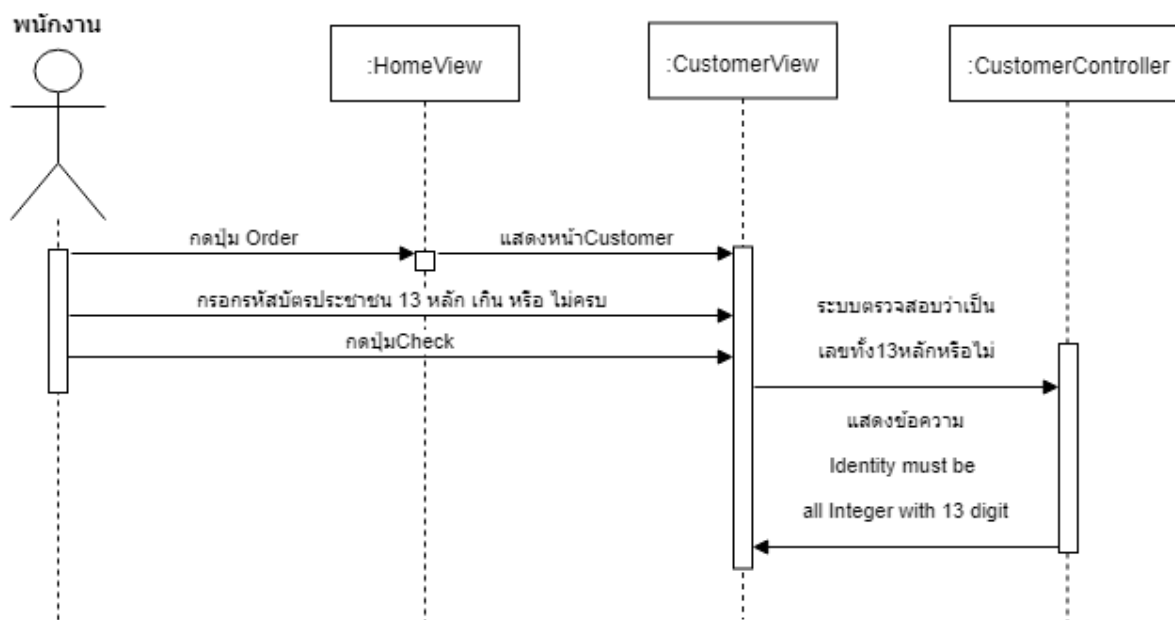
พนักงาน

:HomeView

:CustomerView

:CustomerController

กดปุ่ม Order

แสดงหน้าCustomer

กรอกรหัสบัตรประชาชน 13 หลัก เกิน หรือ ไม่ครบ

กดปุ่มCheck

ระบบตรวจสอบว่าเป็น เลขทั้ง13หลักหรือไม่

แสดงข้อความ Identity must be all Integer with 13 digit